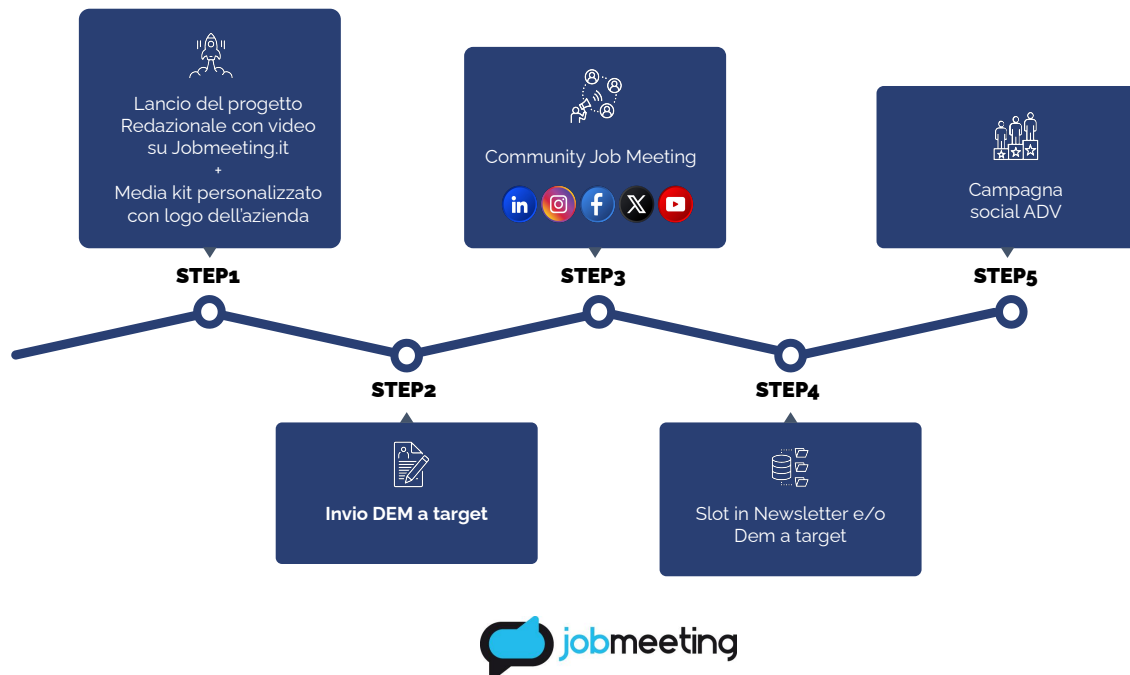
Lancio del progetto Redazionale con video su Jobmeeting.it
+
Media kit personalizzato con logo dell'azienda

STEP1

STEP2

Invio DEM a target

Community Job Meeting

STEP3

STEP4

Slot in Newsletter e/o Dem a target

Campagna social ADV

STEP5

jobmeeting